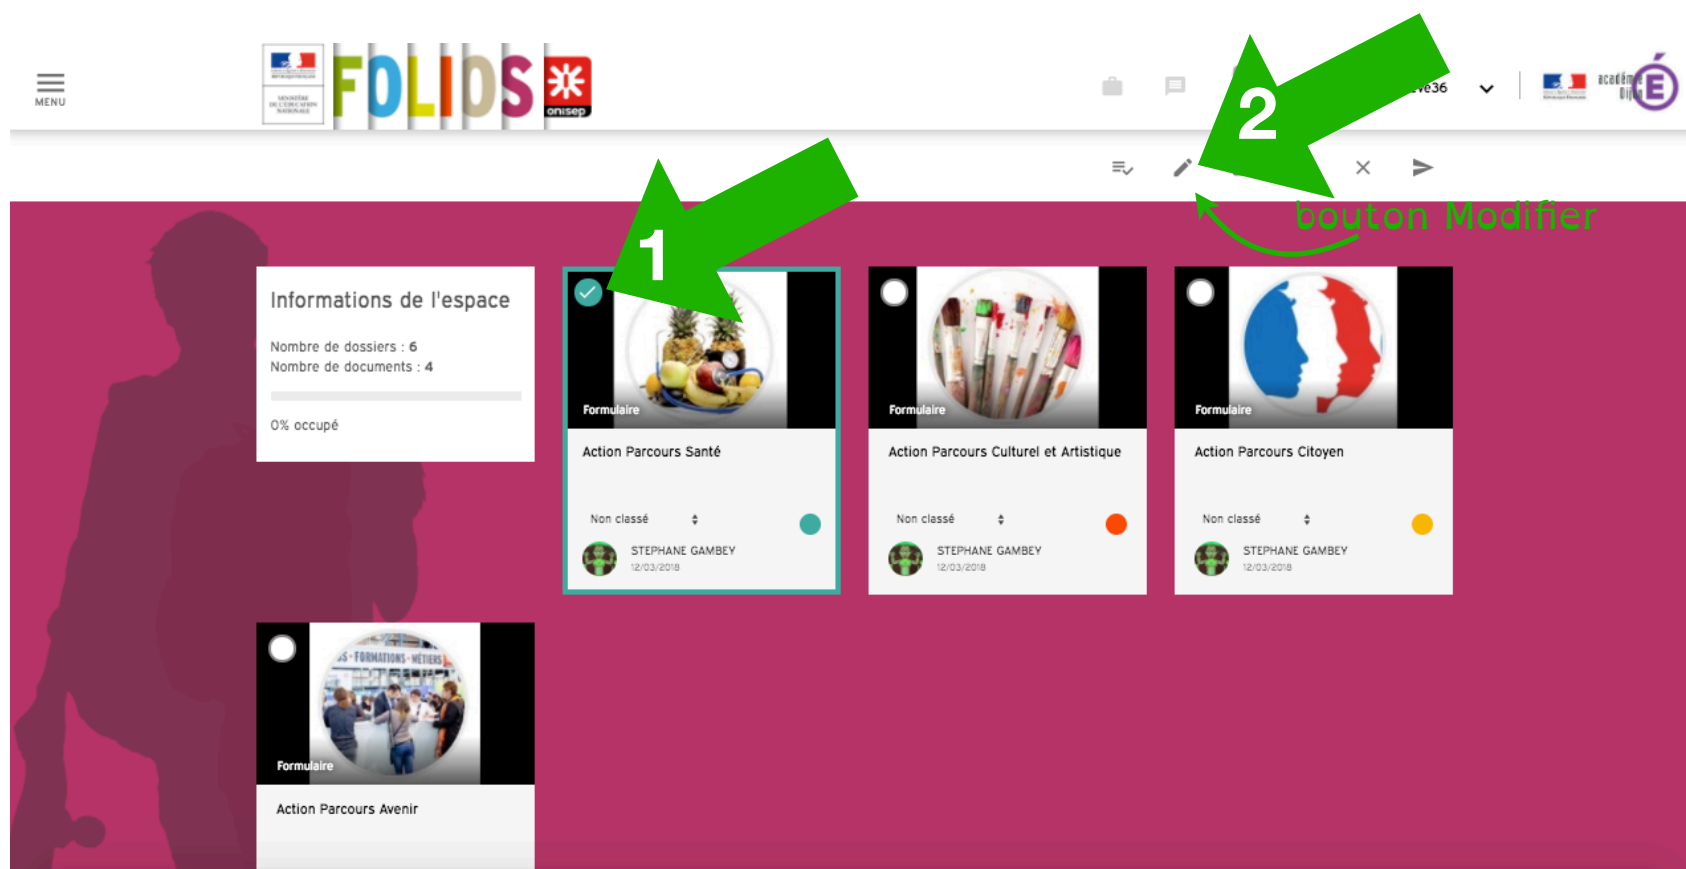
MENU

FOLIOS onisep

ve36

acadé Dij É

2

bouton Modifier

1

Informations de l'espace

Nombre de dossiers : 6
Nombre de documents : 4

0% occupé

Formulaire

Action Parcours Santé

Non classé

STEPHANE GAMBEY
12/03/2018

Formulaire

Action Parcours Culturel et Artistique

Non classé

STEPHANE GAMBEY
12/03/2018

Formulaire

Action Parcours Citoyen

Non classé

STEPHANE GAMBEY
12/03/2018

Formulaire

Action Parcours Avenir